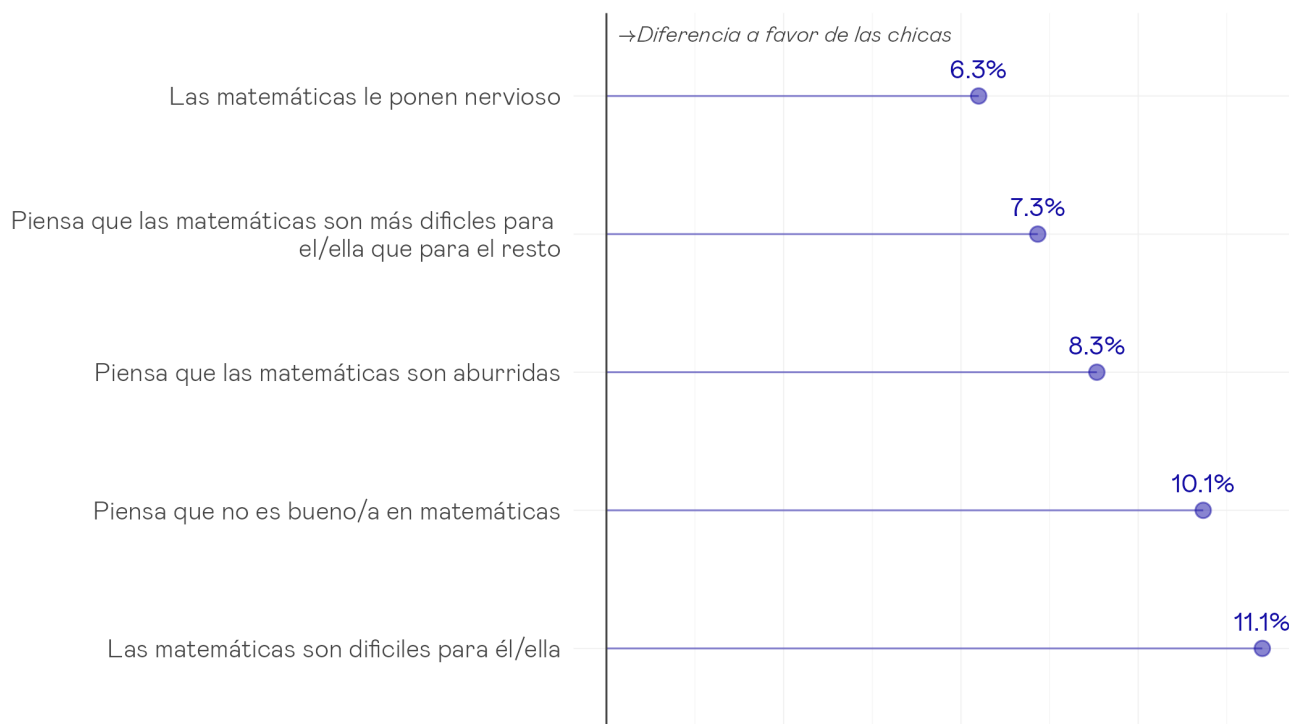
→Diferencia a favor de las chicas

Las matemáticas le ponen nervioso
6.3%

Piensa que las matemáticas son más dificles para el/ella que para el resto
7.3%

Piensa que las matemáticas son aburridas
8.3%

Piensa que no es bueno/a en matemáticas
10.1%

Las matemáticas son dificiles para él/ella
11.1%